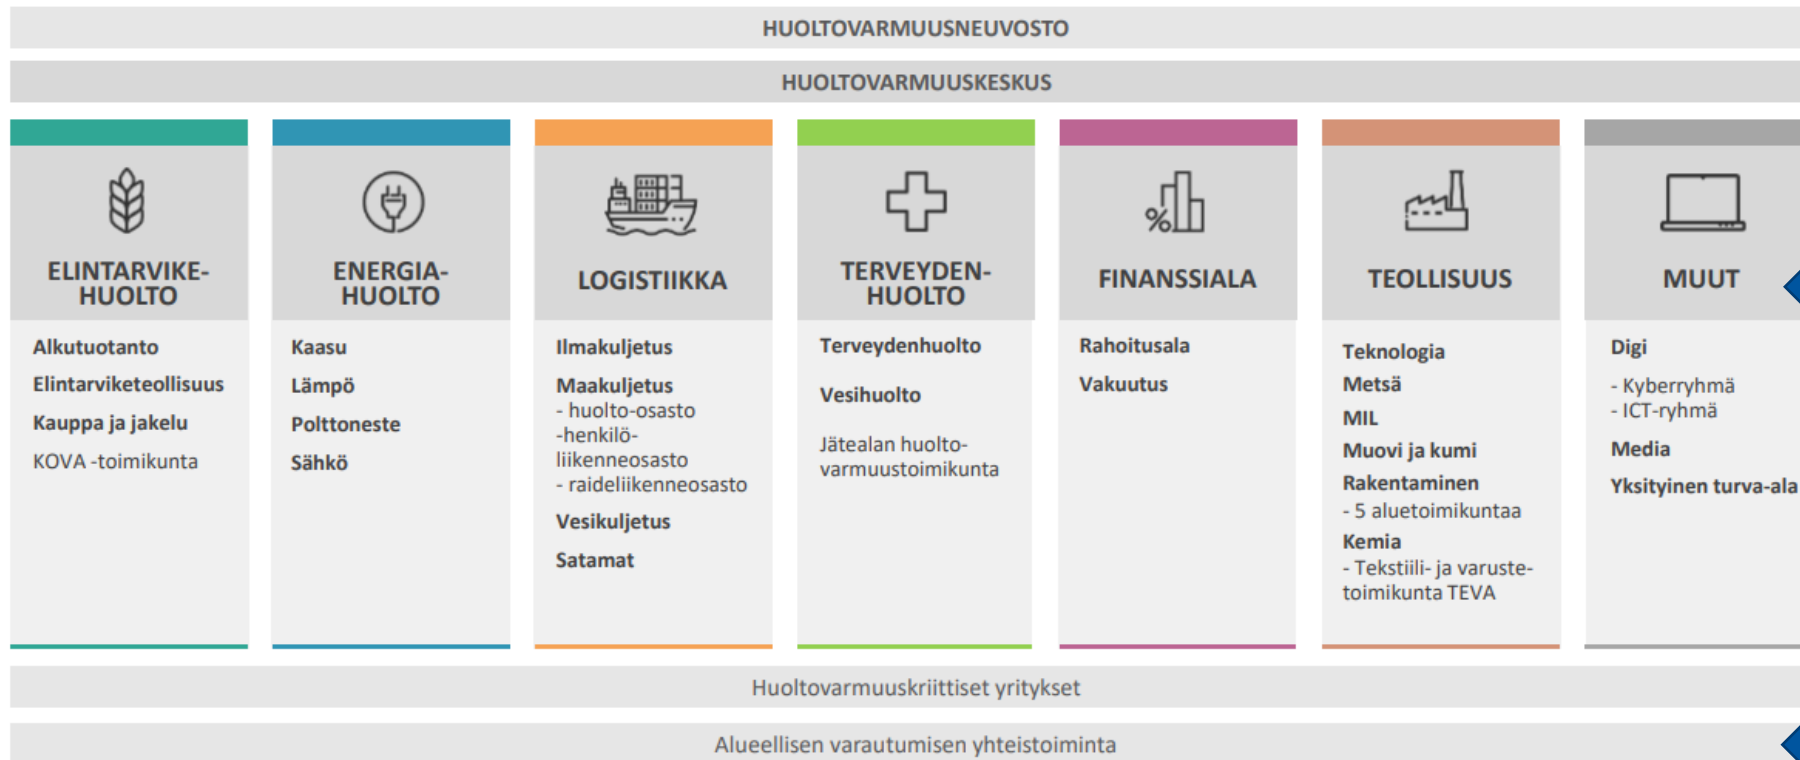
HUOLTOVARMUUSNEUVOSTO

HUOLTOVARMUUSKESKUS

ELINTARVIKE-HUOLTO

Alkutuotanto

Elintarviketeollisuus

Kauppa ja jakelu

KOVA -toimikunta

ENERGIA-HUOLTO

Kaasu

Lämpö

Polttoneste

Sähkö

LOGISTIIKKA

Ilmakuljetus

Maakuljetus
- huolto-osasto
-henkilö-liikenneosasto
- raideliikenneosasto

Vesikuljetus

Satamat

TERVEYDEN-HUOLTO

Terveydenhuolto

Vesihuolto

Jätealan huolto-varmuustoimikunta

FINANSSIALA

Rahoitusala

Vakuutus

TEOLLISUUS

Teknologia

Metsä

MIL

Muovi ja kumi

Rakentaminen
- 5 aluetoimikuntaa

Kemia
- Tekstiili- ja varuste-toimikunta TEVA

MUUT

Digi
- Kyberryhmä
- ICT-ryhmä

Media

Yksityinen turva-ala

Huoltovarmuuskriittiset yritykset

Alueellisen varautumisen yhteistoiminta